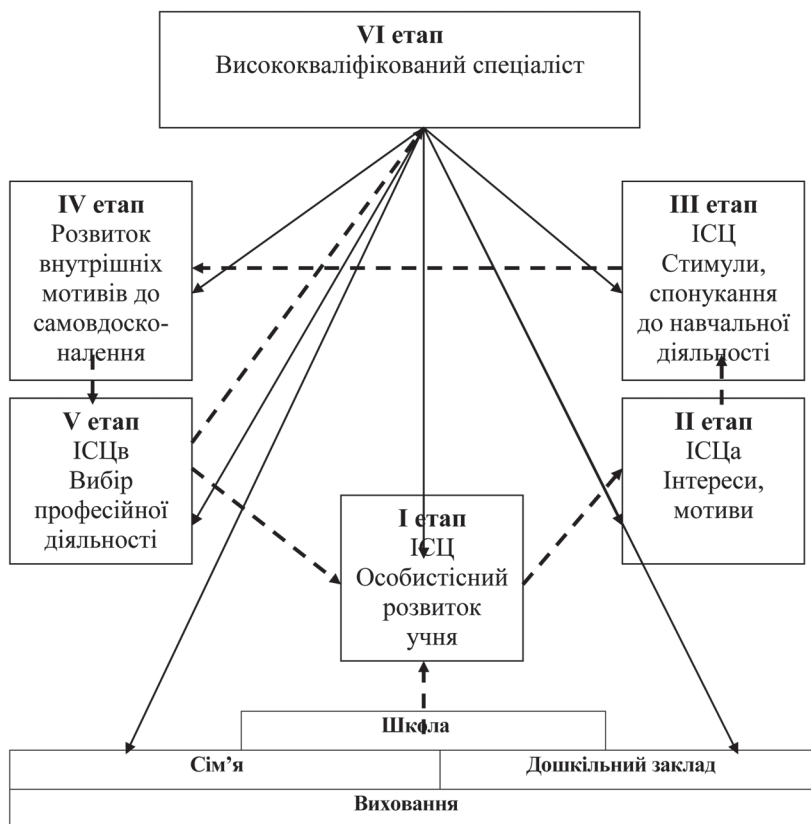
**VI етап**
Висококваліфікований спеціаліст

**IV етап**
Розвиток внутрішніх мотивів до самовдосконалення

**III етап**
ІСЦ
Стимули, спонукання до навчальної діяльності

**V етап**
ІСЦв
Вибір професійної діяльності

**II етап**
ІСЦа
Інтереси, мотиви

**I етап**
ІСЦ
Особистісний розвиток учня

**Школа**

| **Сім'я** | **Дошкільний заклад** |
|---|---|

**Виховання**